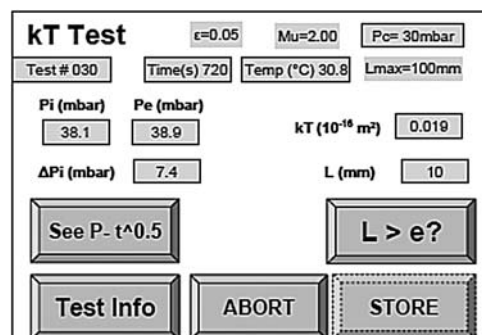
kT Test

ε=0.05

Mu=2.00

Pc= 30mbar

Test # 030

Time(s) 720

Temp (°C) 30.8

Lmax=100mm

Pi (mbar)

Pe (mbar)

38.1

38.9

kT ($10^{-16}$ m²)

0.019

ΔPi (mbar)

7.4

L (mm)

10

See P- t^0.5

L > e?

Test Info

ABORT

STORE